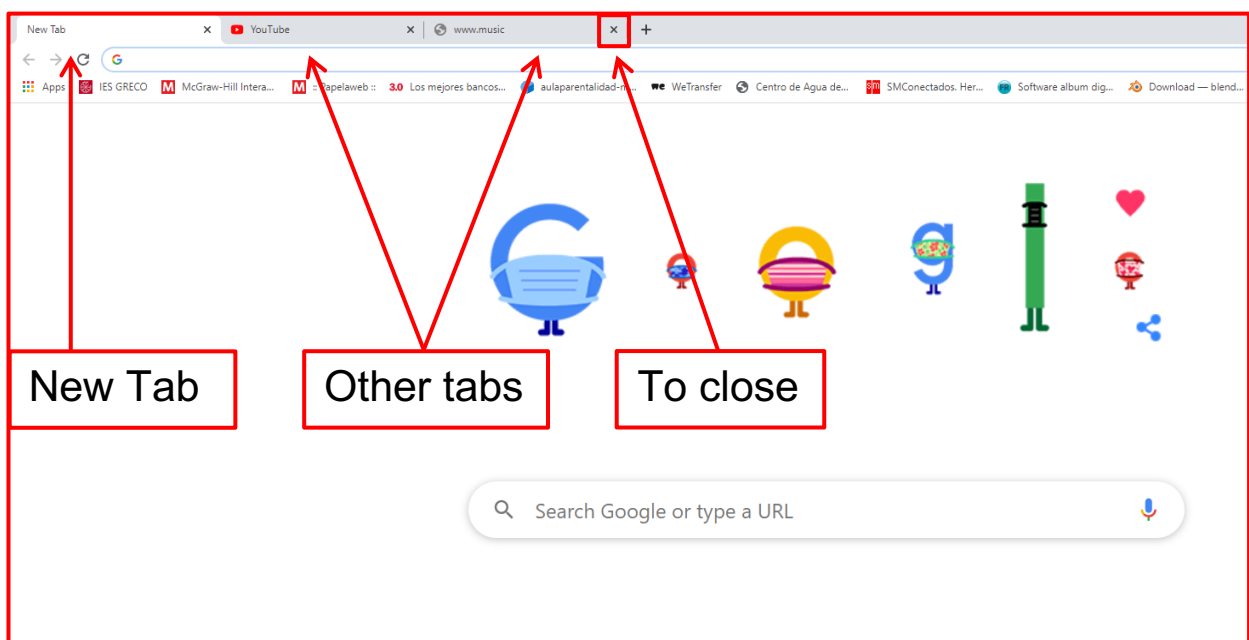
New Tab ×
YouTube ×
www.music ×
+

Apps IES GRECO McGraw-Hill Intera... :: Papelaweb :: 3.0 Los mejores bancos... aulaparentalidad-m... WeTransfer Centro de Agua de... SMConectados. Her... Software album dig... Download — blend...

New Tab

Other tabs

To close

Search Google or type a URL